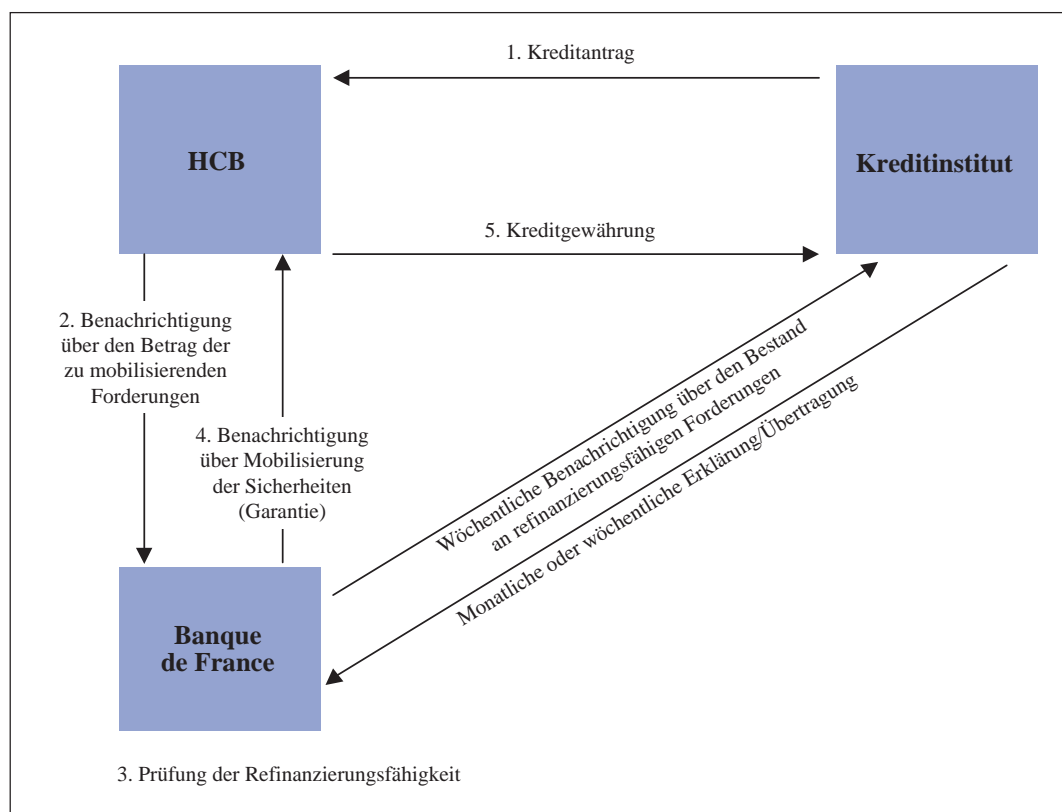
1. Kreditantrag

HCB

Kreditinstitut

5. Kreditgewährung

2. Benachrichtigung über den Betrag der zu mobilisierenden Forderungen

4. Benachrichtigung über Mobilisierung der Sicherheiten (Garantie)

Wöchentliche Benachrichtigung über den Bestand an refinanzierungsfähigen Forderungen

Monatliche oder wöchentliche Erklärung/Übertragung

Banque de France

3. Prüfung der Refinanzierungsfähigkeit